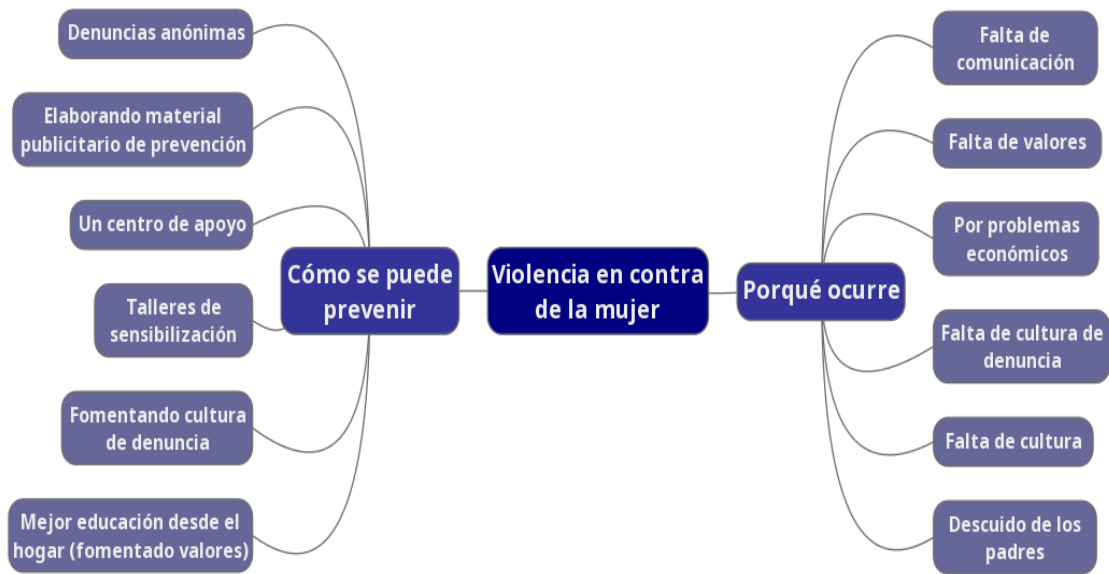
Violencia en contra de la mujer

Cómo se puede prevenir

Denuncias anónimas

Elaborando material publicitario de prevención

Un centro de apoyo

Talleres de sensibilización

Fomentando cultura de denuncia

Mejor educación desde el hogar (fomentado valores)

Porqué ocurre

Falta de comunicación

Falta de valores

Por problemas económicos

Falta de cultura de denuncia

Falta de cultura

Descuido de los padres